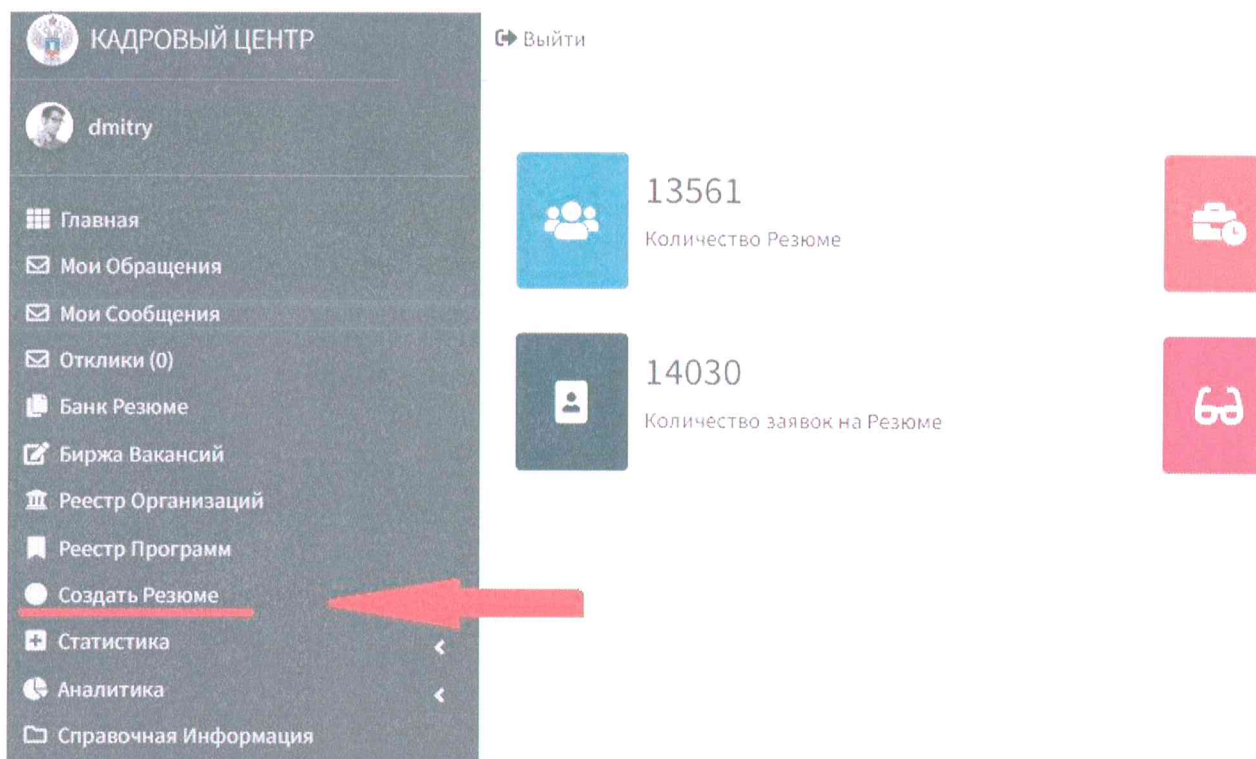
КАДРОВЫЙ ЦЕНТР

Выйти

dmitry

Главная
Мои Обращения
Мои Сообщения
Отклики (0)
Банк Резюме
Биржа Вакансий
Реестр Организаций
Реестр Программ
Создать Резюме
Статистика
Аналитика
Справочная Информация

13561
Количество Резюме

14030
Количество заявок на Резюме